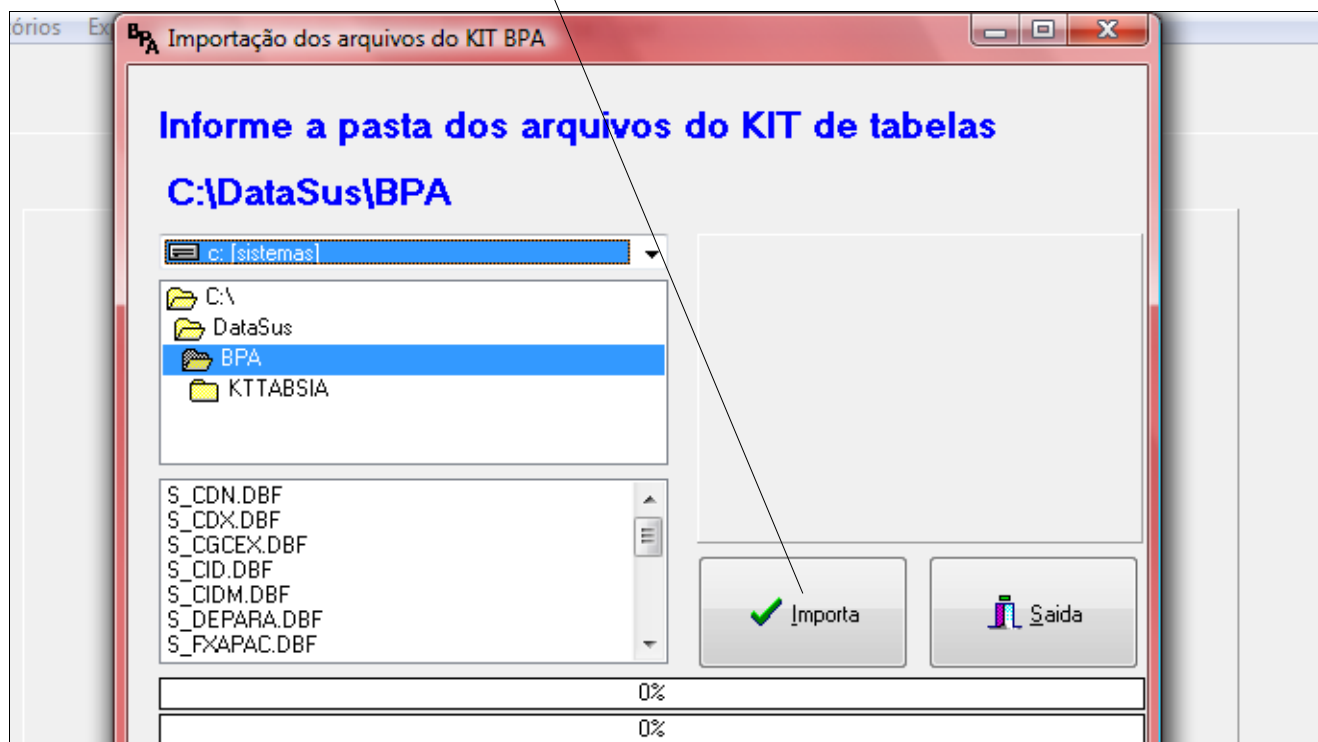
órios Ex

BPA Importação dos arquivos do KIT BPA

Informe a pasta dos arquivos do KIT de tabelas

C:\DataSus\BPA

c: [sistemas]

C:\
DataSus
BPA
KTTABSIA

S_CDN.DBF
S_CDX.DBF
S_CGCEX.DBF
S_CID.DBF
S_CIDM.DBF
S_DEPARA.DBF
S_FXAPAC.DBF

Importa

Saida

0%

0%